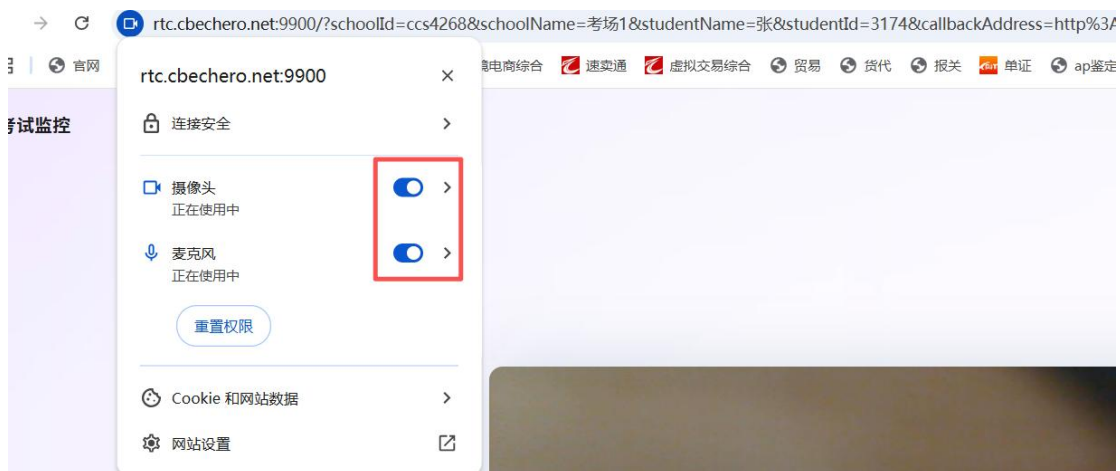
rtc.cbechero.net:9900/?schoolId=ccs4268&schoolName=考场1&studentName=张&studentId=3174&callbackAddress=http%3A

官网 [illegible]电商综合 速卖通 虚拟交易综合 贸易 货代 报关 单证 ap鉴定

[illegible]试监控

rtc.cbechero.net:9900

连接安全

摄像头
正在使用中

麦克风
正在使用中

重置权限

Cookie 和网站数据

网站设置